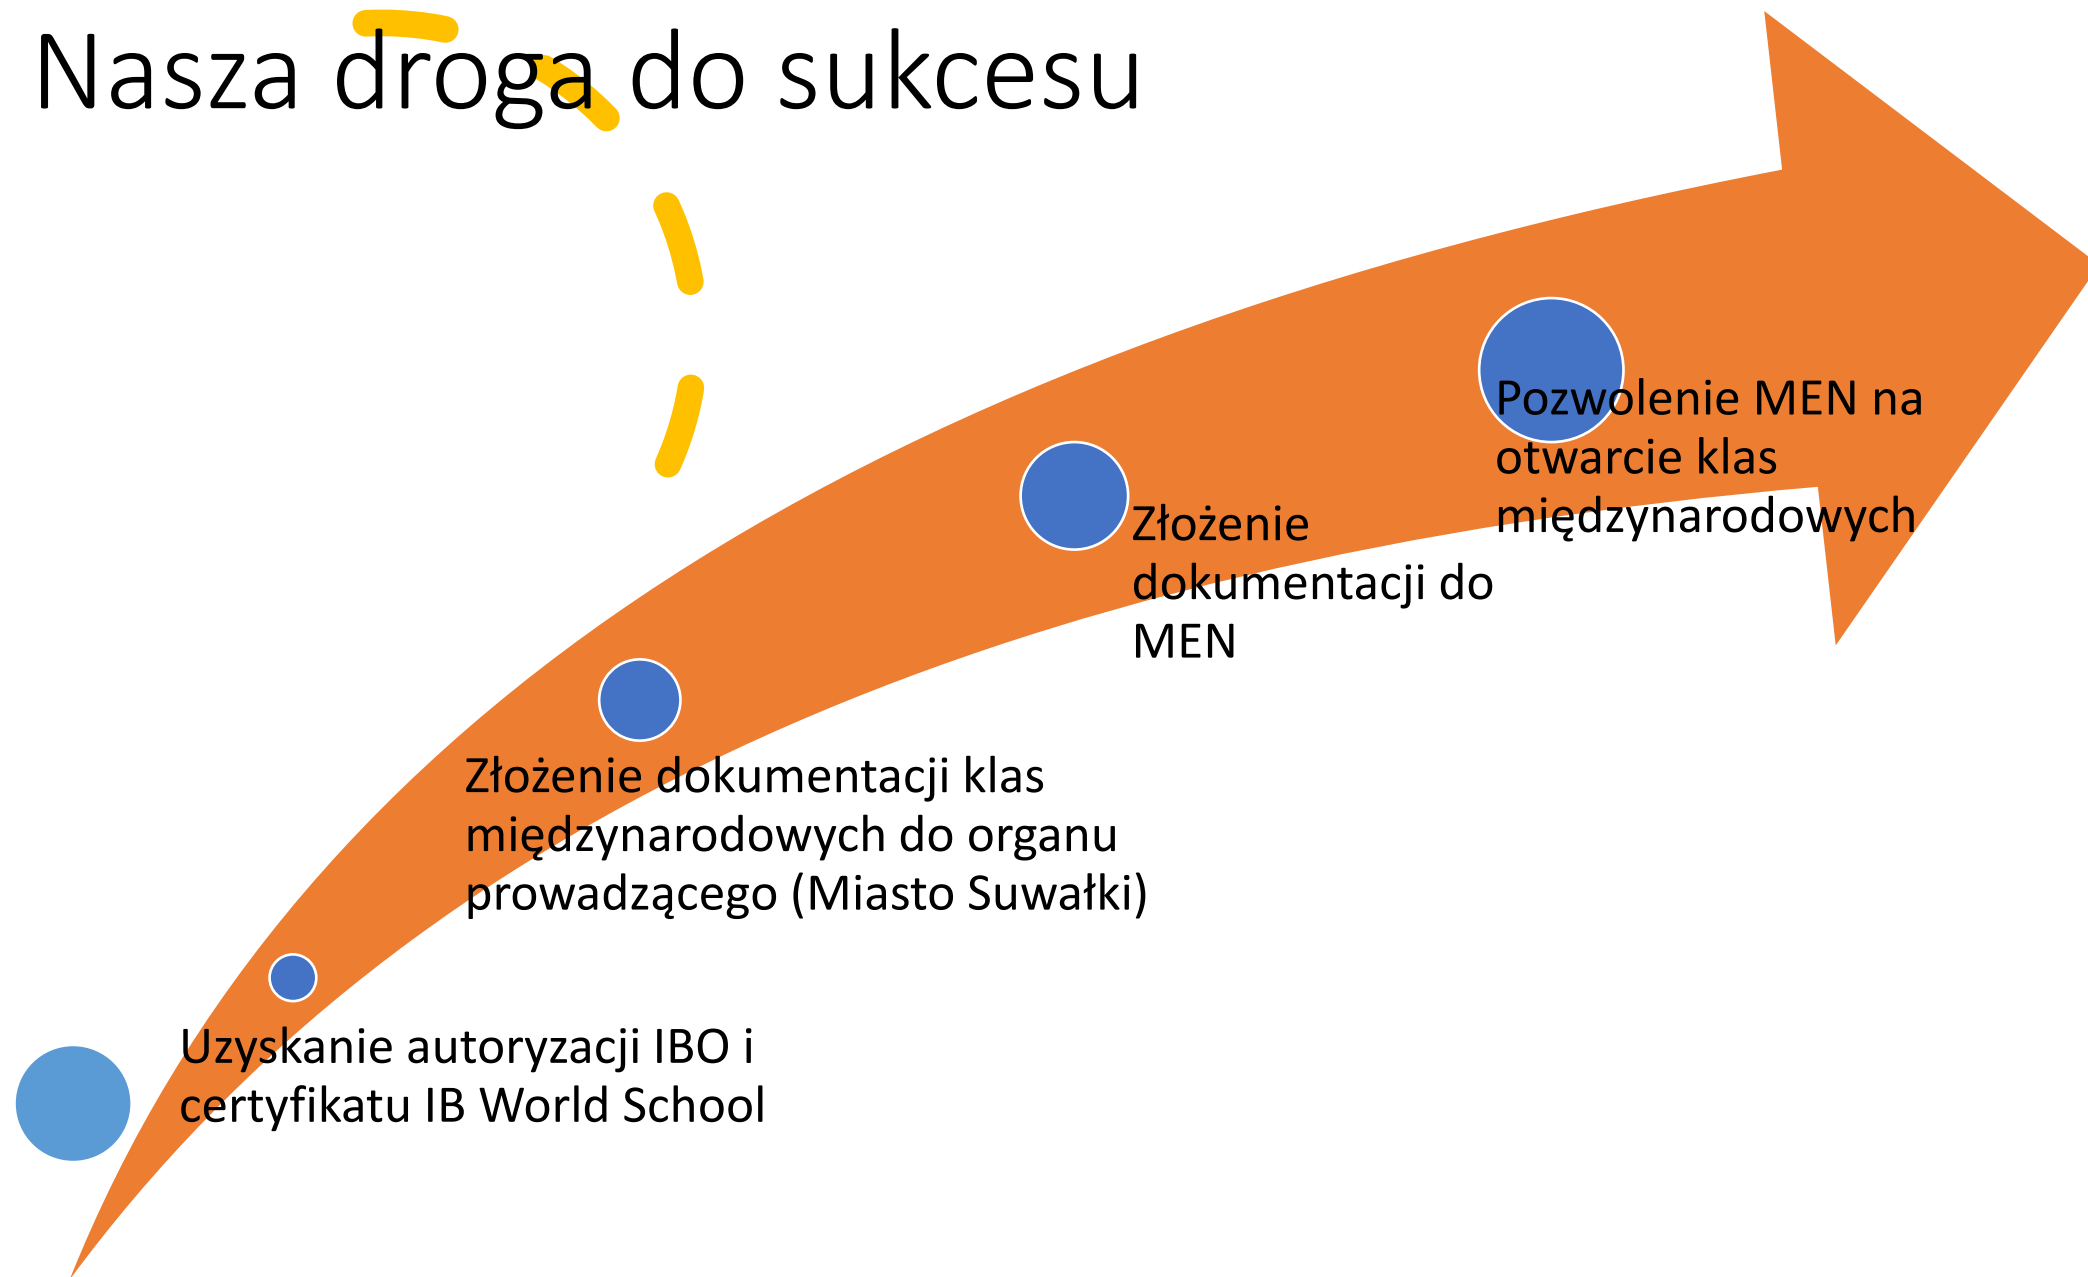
Nasza droga do sukcesu

Uzyskanie autoryzacji IBO i certyfikatu IB World School

Złożenie dokumentacji klas międzynarodowych do organu prowadzącego (Miasto Suwałki)

Złożenie dokumentacji do MEN

Pozwolenie MEN na otwarcie klas międzynarodowych